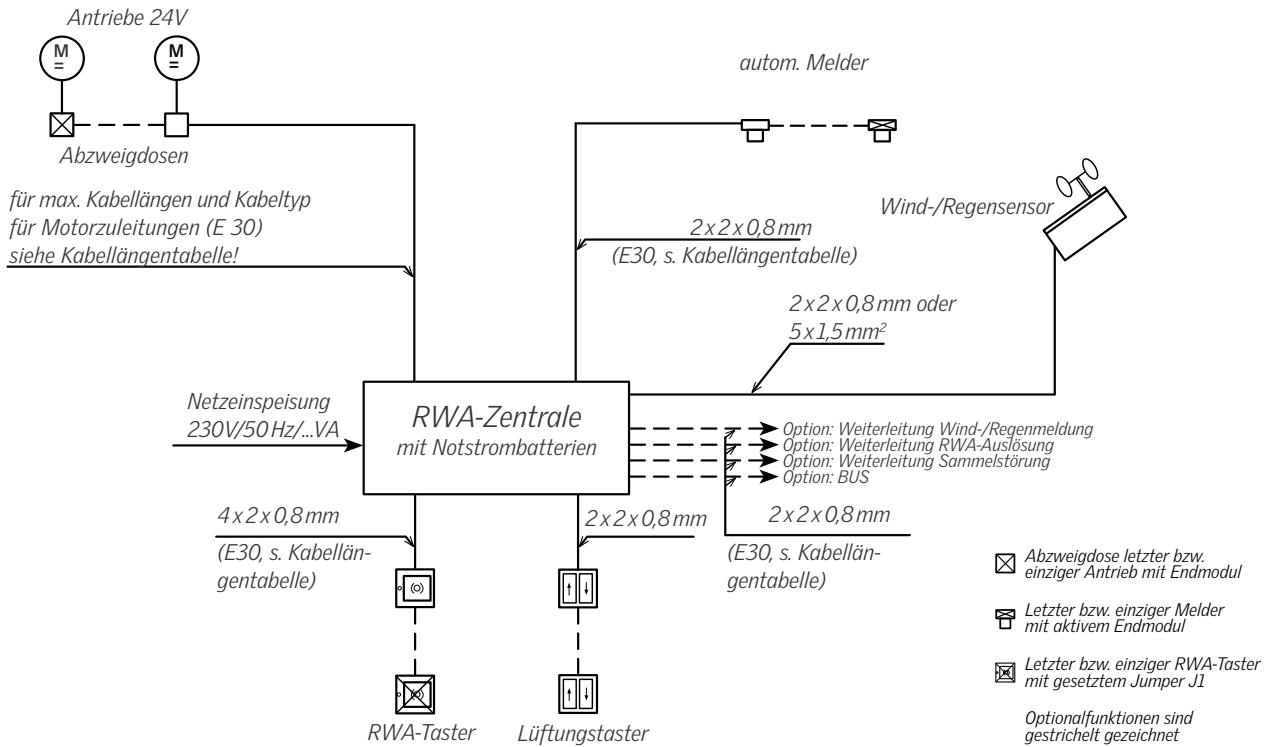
Antriebe 24V

M
=

M
=

Abzweigdosen

autom. Melder

für max. Kabellängen und Kabeltyp für Motorzuleitungen (E 30) siehe Kabellängentabelle!

2 x 2 x 0,8 mm
(E30, s. Kabellängentabelle)

Wind-/Regensensor

2 x 2 x 0,8 mm oder
5 x 1,5 mm$^2$

Netzeinspeisung
230V/50 Hz/...VA

RWA-Zentrale
mit Notstrombatterien

Option: Weiterleitung Wind-/Regenmeldung
Option: Weiterleitung RWA-Auslösung
Option: Weiterleitung Sammelstörung
Option: BUS

4 x 2 x 0,8 mm
(E30, s. Kabellängentabelle)

2 x 2 x 0,8 mm

2 x 2 x 0,8 mm
(E30, s. Kabellängentabelle)

RWA-Taster

Lüftungstaster

Abzweigdose letzter bzw. einziger Antrieb mit Endmodul

Letzter bzw. einziger Melder mit aktivem Endmodul

Letzter bzw. einziger RWA-Taster mit gesetztem Jumper J1

Optionalfunktionen sind gestrichelt gezeichnet